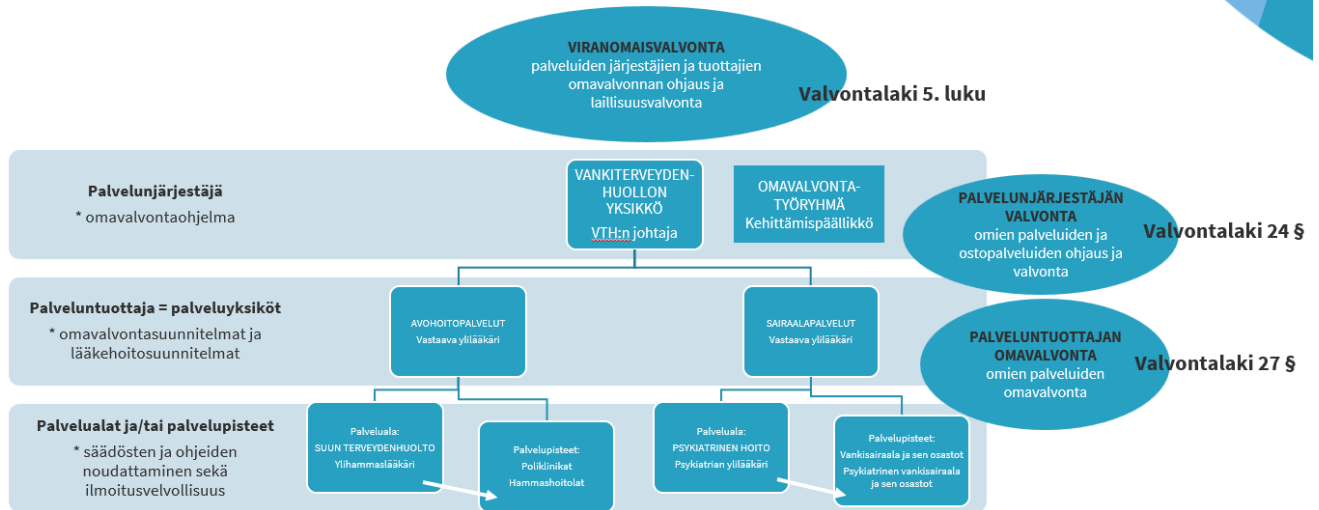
VIRANOMAISVALVONTA
palveluiden järjestäjien ja tuottajien omavalvonnan ohjaus ja laillisuusvalvonta

Valvontalaki 5. luku

Palvelunjärjestäjä
* omavalvontaohjelma

VANKITERVEYDENHUOLLON YKSIKKÖ
VTH:n johtaja

OMAVALVONTATYÖRYHMÄ
Kehittämispäällikkö

PALVELUNJÄRJESTÄJÄN VALVONTA
omien palveluiden ja ostopalveluiden ohjaus ja valvonta

Valvontalaki 24 §

Palveluntuottaja = palveluyksiköt
* omavalvontasuunnitelmat ja lääkehoitosuunnitelmat

AVOHOITOPALVELUT
Vastaava ylilääkäri

SAIRAALAPALVELUT
Vastaava ylilääkäri

PALVELUNTUOTTAJAN OMAVALVONTA
omien palveluiden omavalvonta

Valvontalaki 27 §

Palvelualat ja/tai palvelupisteet
* säädösten ja ohjeiden noudattaminen sekä ilmoitusvelvollisuus

Palveluala:
SUUN TERVEYDENHUOLTO
Ylihammaslääkäri

Palvelupisteet:
Poliklinikat
Hammashoitolat

Palveluala:
PSYKIATRINEN HOITO
Psykiatrian ylilääkäri

Palvelupisteet:
Vankisairaala ja sen osastot
Psykiatrinen vankisairaala ja sen osastot